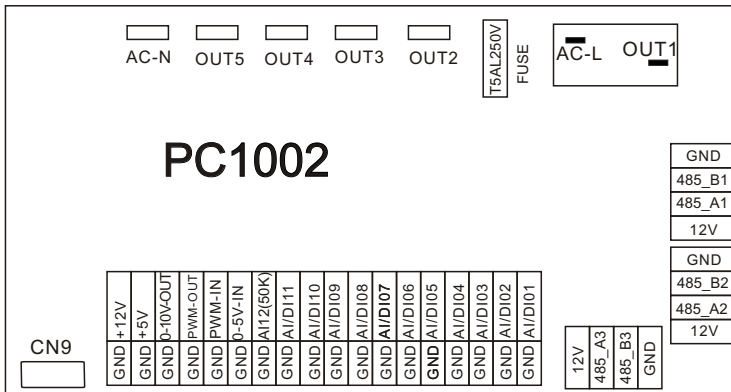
AC-N OUT5 OUT4 OUT3 OUT2 T5AL250V FUSE AC-L OUT1

PC1002

GND
485_B1
485_A1
12V

GND
485_B2
485_A2
12V

+12V +5V 0-10V-OUT PWM-OUT PWM-IN 0-5V-IN AI12(50K) AI/DI11 AI/DI10 AI/DI09 AI/DI08 AI/DI07 AI/DI06 AI/DI05 AI/DI04 AI/DI03 AI/DI02 AI/DI01

GND GND GND GND GND GND GND GND GND GND GND GND GND GND GND GND GND GND

CN9

12V 485_A3 485_B3 GND